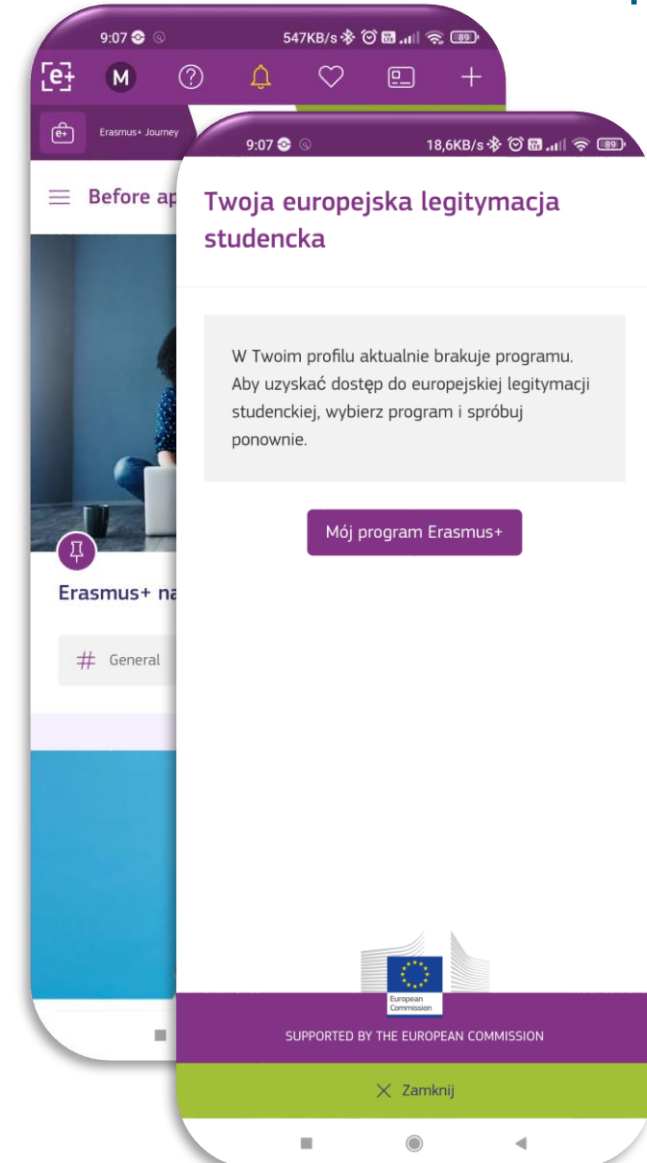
9:07 547KB/s 89

M

Erasmus+ Journey

Before ap

Erasmus+ na

# General

9:07 18,6KB/s 89

Twoja europejska legitymacja studencka

W Twoim profilu aktualnie brakuje programu. Aby uzyskać dostęp do europejskiej legitymacji studenckiej, wybierz program i spróbuj ponownie.

Mój program Erasmus+

European Commission

SUPPORTED BY THE EUROPEAN COMMISSION

× Zamknij